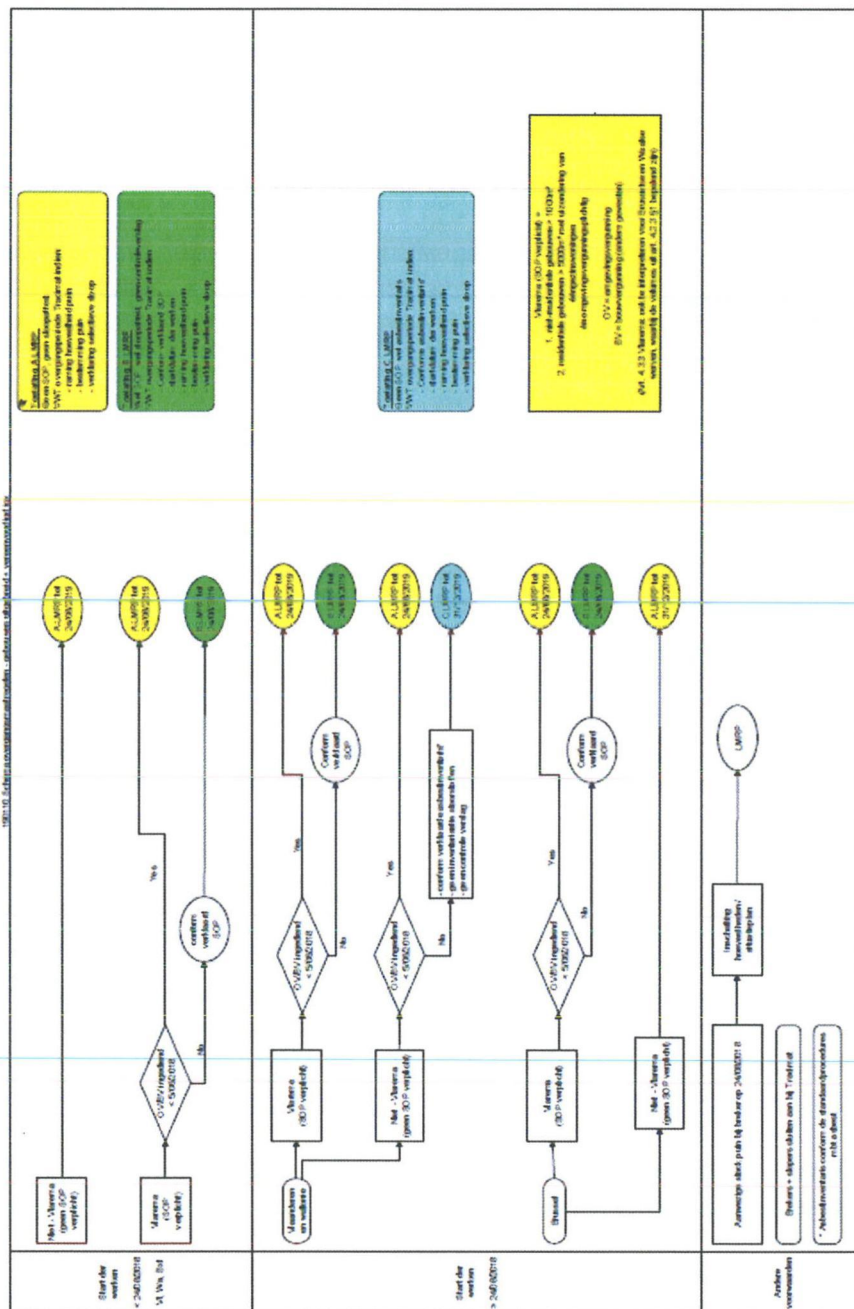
190110 Schema overgangsmaatregelen - gebruiken afhankelijk v. verantwoordelijke

Start der werken < 24/02/2018 / VI Wa. Bxl

Niet - Vlaams (geen SOP verplicht)

Vlaams (SOP verplicht)

OV/BV ingediend < 5/06/2018

Yes

No

conform verifieerd SOP

A LMRP tot 24/08/2019

A LMRP tot 24/08/2019

B LMRP tot 24/08/2019

Toelichting A LMRP
Geen SOP, geen sloopattest
SW overgangsperiode Tracimat indien:
- naming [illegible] puin
- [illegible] puin
- verklaring selectieve sloop

Toelichting B LMRP
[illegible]

Start der werken > 24/02/2018

Vlaanderen en Wallonie

Vlaams (SOP verplicht)

Niet - Vlaams (geen SOP verplicht)

OV/BV ingediend < 5/06/2018

Yes

No

Conform verifieerd SOP

A LMRP tot 24/08/2019

B LMRP tot 24/08/2019

A LMRP tot 24/08/2019

C LMRP tot 31/12/2019

- conform verificatie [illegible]
- geen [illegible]
- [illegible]

Toelichting C LMRP
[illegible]

Brussel

Vlaams (SOP verplicht)

Niet - Vlaams (geen SOP verplicht)

OV/BV ingediend < 5/06/2018

Yes

No

Conform verifieerd SOP

A LMRP tot 24/08/2019

B LMRP tot 24/08/2019

A LMRP tot 31/12/2019

Vlaams (SOP verplicht) =
1. niet-residentiële gebouwen > 1000m³
2. residentiële gebouwen > 1000m³ met uitzondering van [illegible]
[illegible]
OV = omgevingsvergunning
BV = bouwvergunning (andere gewesten)
Art. 4.3.3 Vlaams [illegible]

Andere voorwaarden

Aanvraag stock puin bij breker op 24/08/2018

Inschakeling hoeveelheden / afvalstoffen

LMRP

Brekers + slopers sluiten aan bij Tracimat

* Administratie conform de standaardprocedures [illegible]